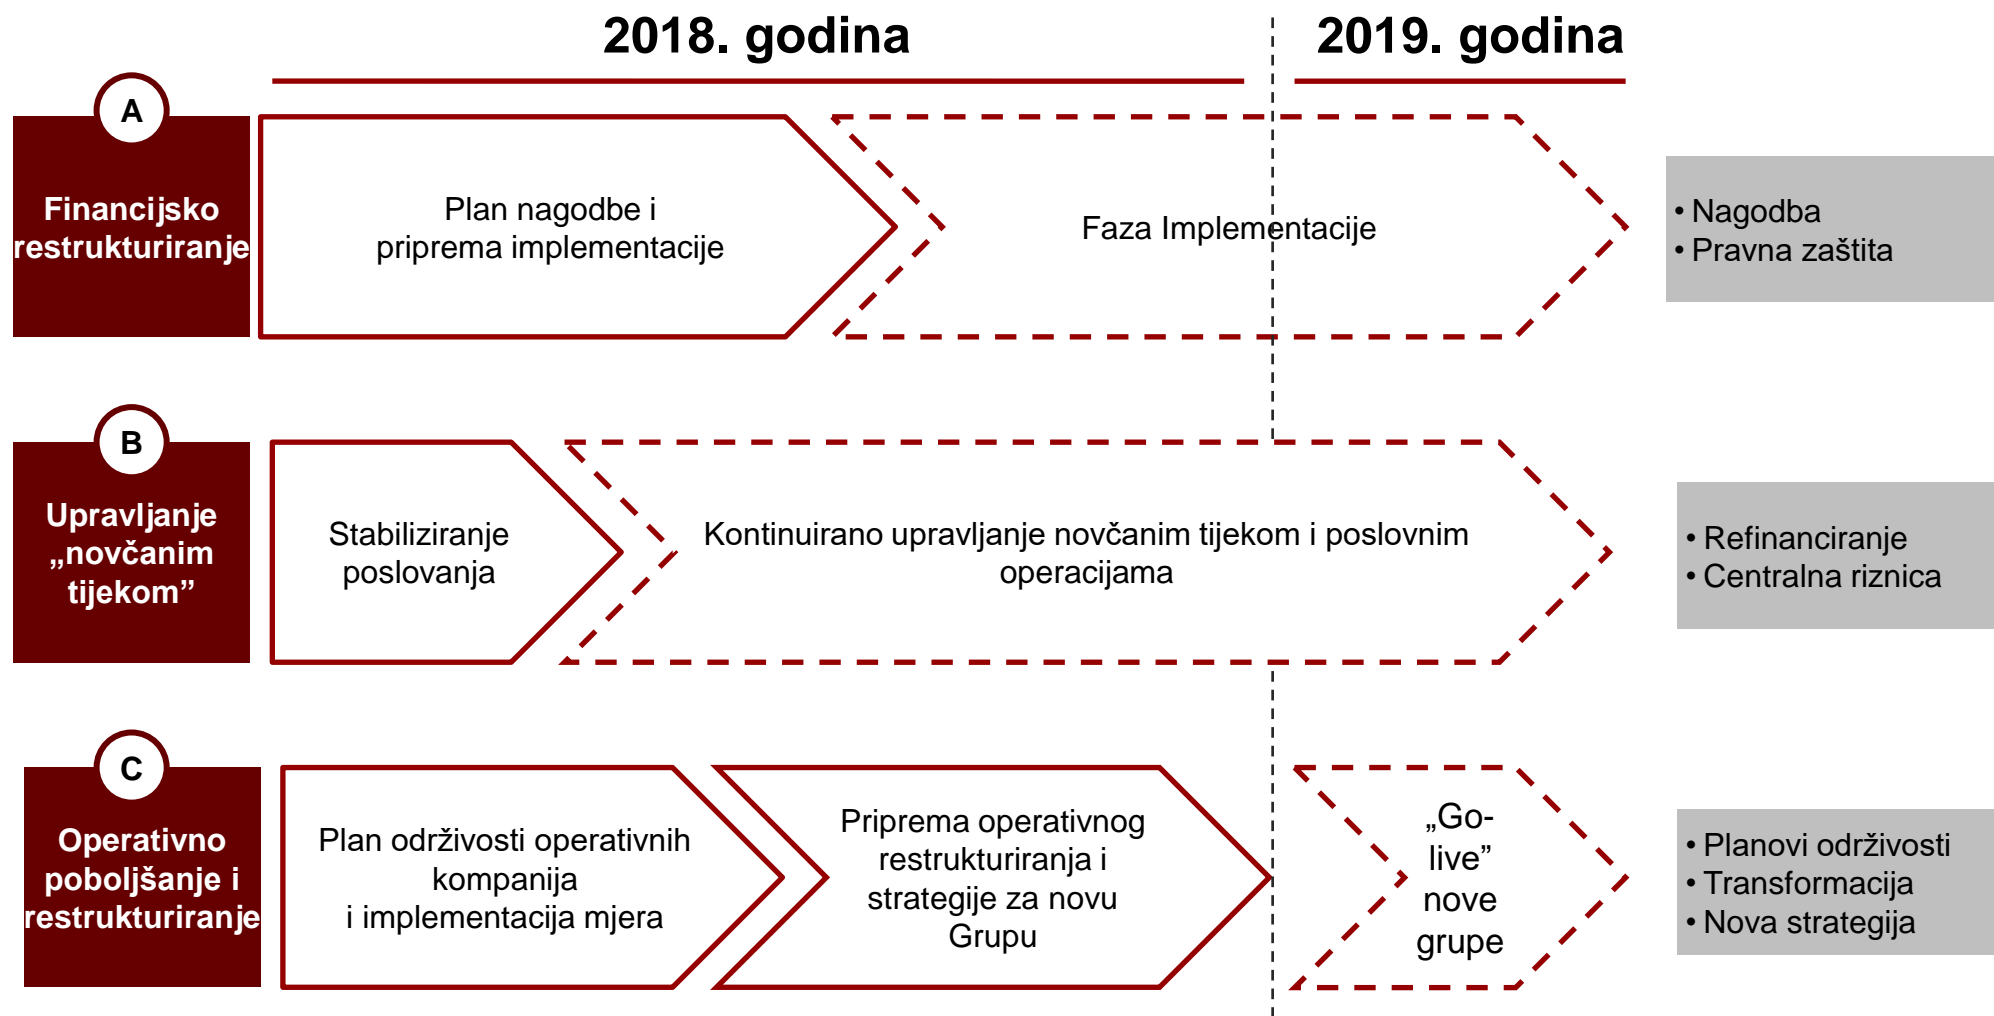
2018. godina

2019. godina

A

Financijsko restrukturiranje

Plan nagodbe i priprema implementacije

Faza Implementacije

• Nagodba
• Pravna zaštita

B

Upravljanje „novčanim tijekom”

Stabiliziranje poslovanja

Kontinuirano upravljanje novčanim tijekom i poslovnim operacijama

• Refinanciranje
• Centralna riznica

C

Operativno poboljšanje i restrukturiranje

Plan održivosti operativnih kompanija i implementacija mjera

Priprema operativnog restrukturiranja i strategije za novu Grupu

„Go-live” nove grupe

• Planovi održivosti
• Transformacija
• Nova strategija